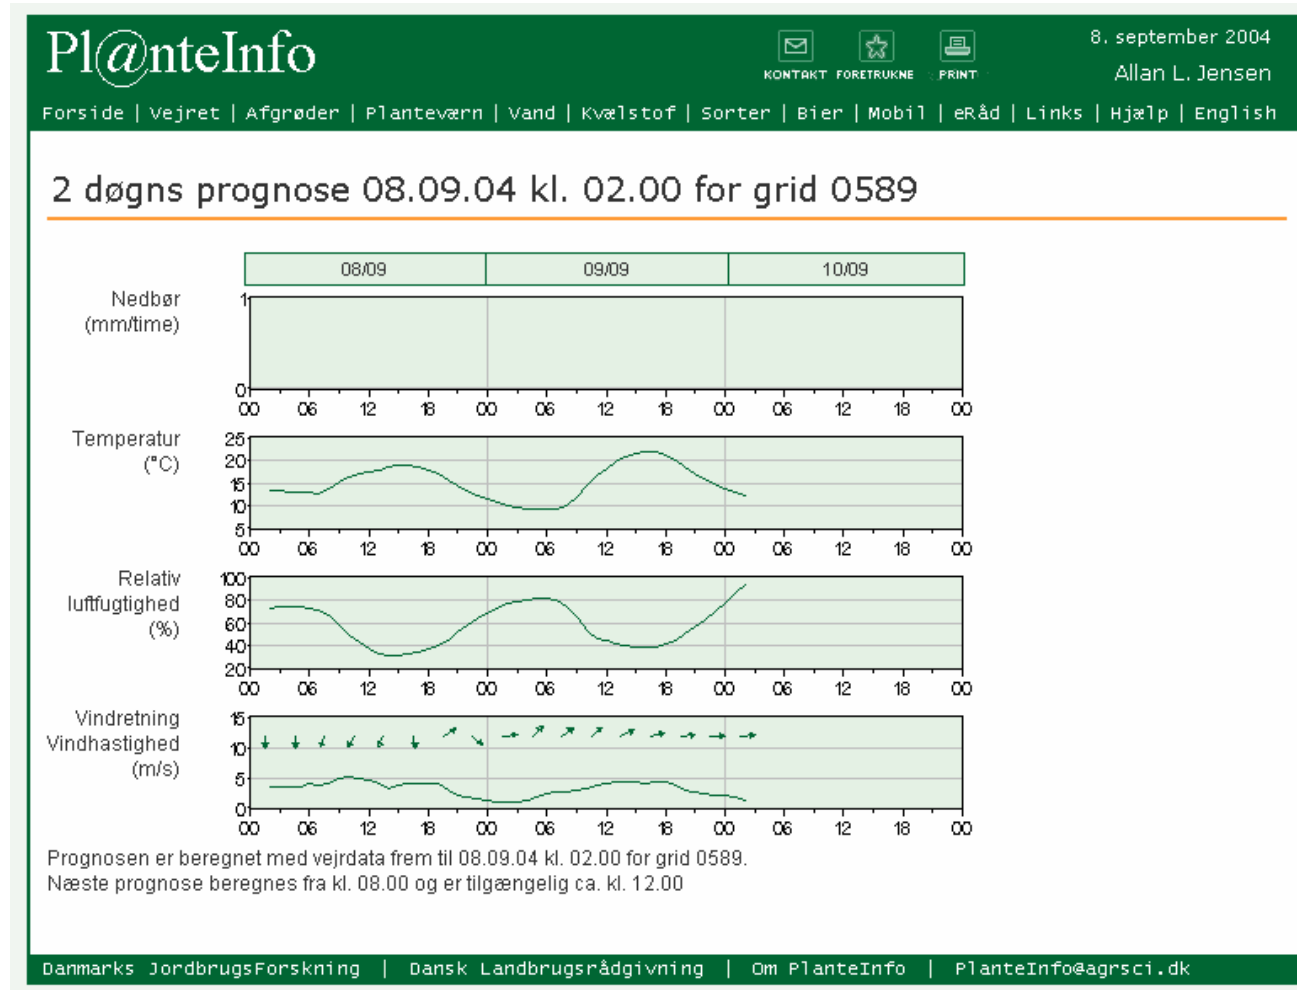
Pl@nteInfo

KONTAKT FORETRUKNE PRINT

8. september 2004
Allan L. Jensen

Forside | Vejret | Afgrøder | Planteværn | Vand | Kvælstof | Sorter | Bier | Mobil | eRåd | Links | Hjælp | English

2 døgns prognose 08.09.04 kl. 02.00 for grid 0589

| 08/09 | 09/09 | 10/09 |
|---|---|---|

Nedbør (mm/time)

1
0
00 06 12 18 00 06 12 18 00 06 12 18 00

Temperatur (°C)

25
20
15
10
5
00 06 12 18 00 06 12 18 00 06 12 18 00

Relativ luftfugtighed (%)

100
80
60
40
20
00 06 12 18 00 06 12 18 00 06 12 18 00

Vindretning Vindhastighed (m/s)

15
10
5
0
00 06 12 18 00 06 12 18 00 06 12 18 00

Prognosen er beregnet med vejrdata frem til 08.09.04 kl. 02.00 for grid 0589.
Næste prognose beregnes fra kl. 08.00 og er tilgængelig ca. kl. 12.00

Danmarks JordbrugsForskning | Dansk Landbrugsrådgivning | Om PlanteInfo | PlanteInfo@agrsci.dk